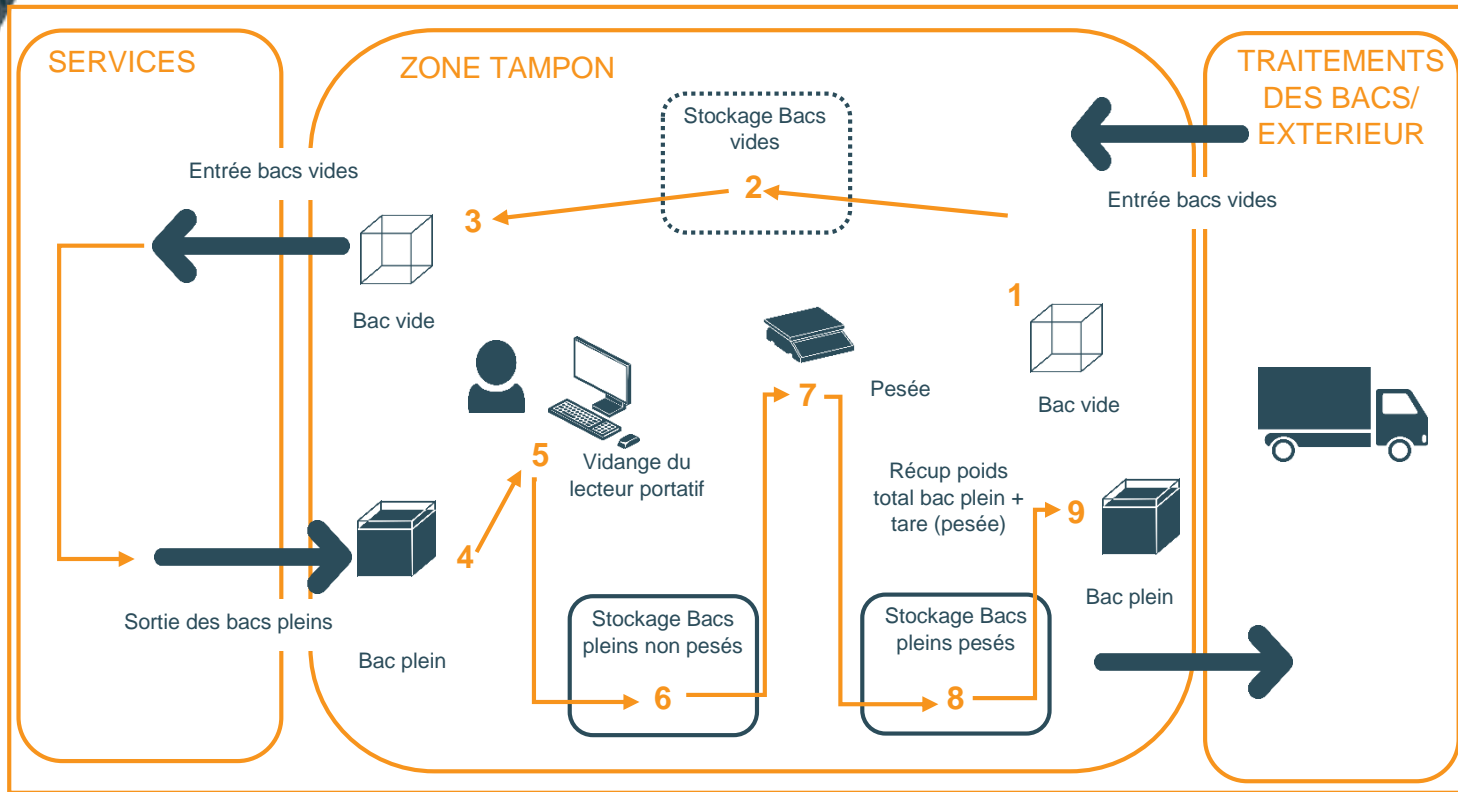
SERVICES

ZONE TAMPON

TRAITEMENTS DES BACS/ EXTERIEUR

Stockage Bacs vides

2

Entrée bacs vides

3

Entrée bacs vides

Bac vide

1

Bac vide

Pesée

7

5

Vidange du lecteur portatif

Récup poids total bac plein + tare (pesée)

9

4

Bac plein

Sortie des bacs pleins

Stockage Bacs pleins non pesés

Stockage Bacs pleins pesés

Bac plein

6

8